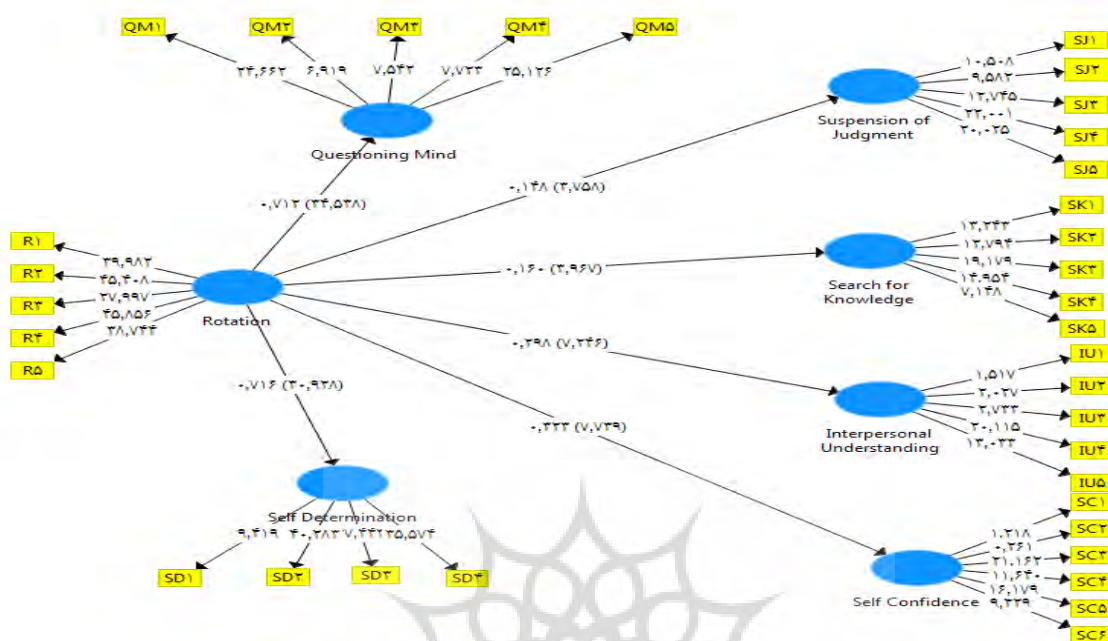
QM۱
QM۲
QM۳
QM۴
QM۵
۲۴,۶۶۲
۶,۹۱۹
۷,۵۴۲
۷,۷۲۳
۲۵,۱۲۶
Questioning Mind
۰,۷۱۲ (۲۴,۵۳۸)
۰,۱۴۸ (۳,۷۵۸)
Suspension of Judgment
۱۰,۵۰۸
۹,۵۸۲
۱۲,۷۴۵
۲۲,۰۰۱
۲۰,۰۲۵
SJ۱
SJ۲
SJ۳
SJ۴
SJ۵
R۱
R۲
R۳
R۴
R۵
۳۹,۹۸۲
۴۵,۴۰۸
۲۷,۹۹۷
۴۵,۸۵۶
۳۸,۷۴۴
Rotation
۰,۱۶۰ (۳,۹۶۷)
Search for Knowledge
۱۳,۲۴۲
۱۲,۷۹۴
۱۹,۱۷۹
۱۴,۹۵۴
۷,۱۴۸
SK۱
SK۲
SK۳
SK۴
SK۵
۰,۲۹۸ (۷,۲۴۶)
Interpersonal Understanding
۱,۵۱۷
۲,۰۲۷
۲,۷۲۲
۲۰,۱۱۵
۱۲,۰۳۳
IU۱
IU۲
IU۳
IU۴
IU۵
۰,۷۱۶ (۳۰,۹۲۸)
۰,۳۲۳ (۷,۷۳۹)
Self Determination
۹,۴۱۹
۴۰,۲۸۲
۷,۴۴۲
۲۵,۵۷۴
SD۱
SD۲
SD۳
SD۴
Self Confidence
۱,۲۱۸
۰,۲۶۱
۲۱,۱۶۲
۱۱,۶۴۰
۱۶,۱۷۹
۹,۲۲۹
SC۱
SC۲
SC۳
SC۴
SC۵
SC۶